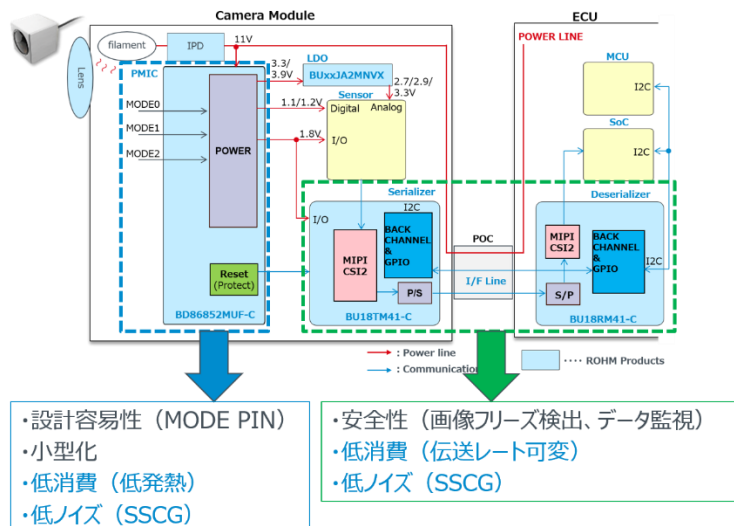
Camera Module

ECU

Lens

filament

IPD

11V

POWER LINE

3.3/ 3.9V

LDO

BUxxJA2MNVX

2.7/2.9/ 3.3V

MCU

I2C

PMIC

MODE0

MODE1

MODE2

POWER

Sensor

Digital

Analog

1.1/1.2V

1.8V

I/O

SoC

I2C

Serializer

Deserializer

I/O

I2C

MIPI CSI2

BACK CHANNEL & GPIO

POC

MIPI CSI2

BACK CHANNEL & GPIO

I2C

Reset (Protect)

P/S

I/F Line

S/P

BD86852MUF-C

BU18TM41-C

BU18RM41-C

: Power line

: Communication

···· ROHM Products

・設計容易性（MODE PIN）
・小型化
・低消費（低発熱）
・低ノイズ（SSCG）

・安全性（画像フリーズ検出、データ監視）
・低消費（伝送レート可変）
・低ノイズ（SSCG）